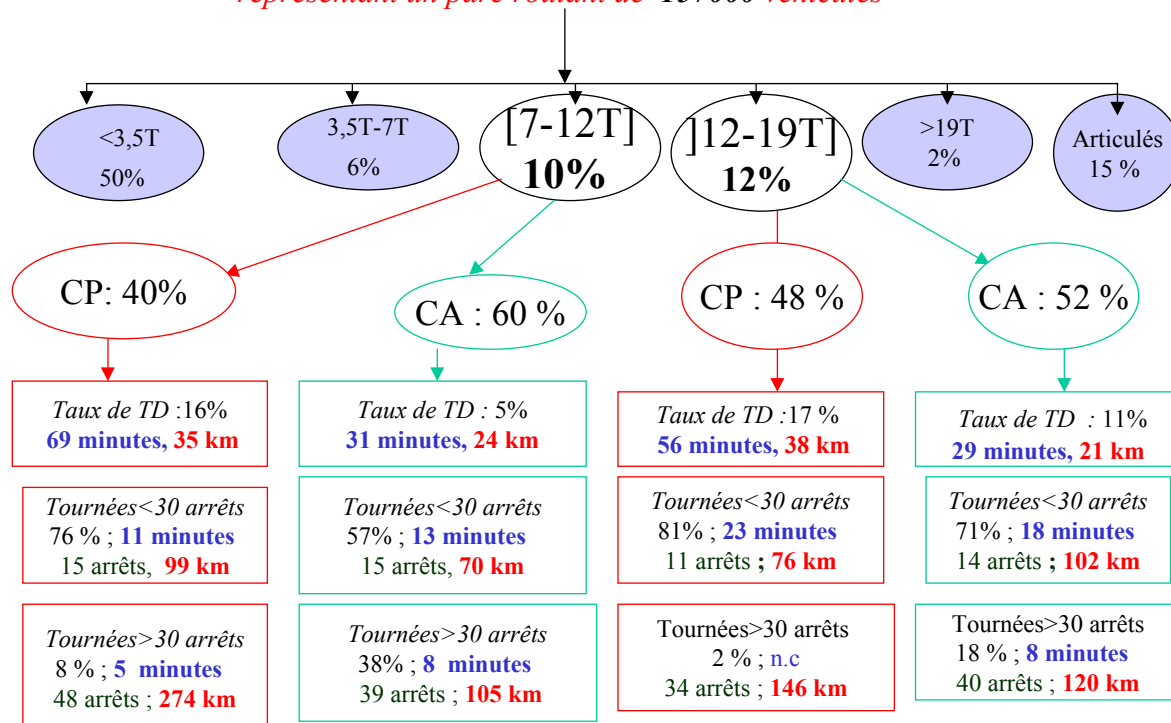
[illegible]

<3,5T
50%

3,5T-7T
6%

[7-12T]
10%

]12-19T]
12%

>19T
2%

Articulés
15 %

CP: 40%

CA : 60 %

CP : 48 %

CA : 52 %

Taux de TD :16%
69 minutes, 35 km

Taux de TD : 5%
31 minutes, 24 km

Taux de TD :17 %
56 minutes, 38 km

Taux de TD : 11%
29 minutes, 21 km

Tournées<30 arrêts
76 % ; 11 minutes
15 arrêts, 99 km

Tournées<30 arrêts
57% ; 13 minutes
15 arrêts, 70 km

Tournées<30 arrêts
81% ; 23 minutes
11 arrêts ; 76 km

Tournées<30 arrêts
71% ; 18 minutes
14 arrêts ; 102 km

Tournées>30 arrêts
8 % ; 5 minutes
48 arrêts ; 274 km

Tournées>30 arrêts
38% ; 8 minutes
39 arrêts ; 105 km

Tournées>30 arrêts
2 % ; n.c
34 arrêts ; 146 km

Tournées>30 arrêts
18 % ; 8 minutes
40 arrêts ; 120 km